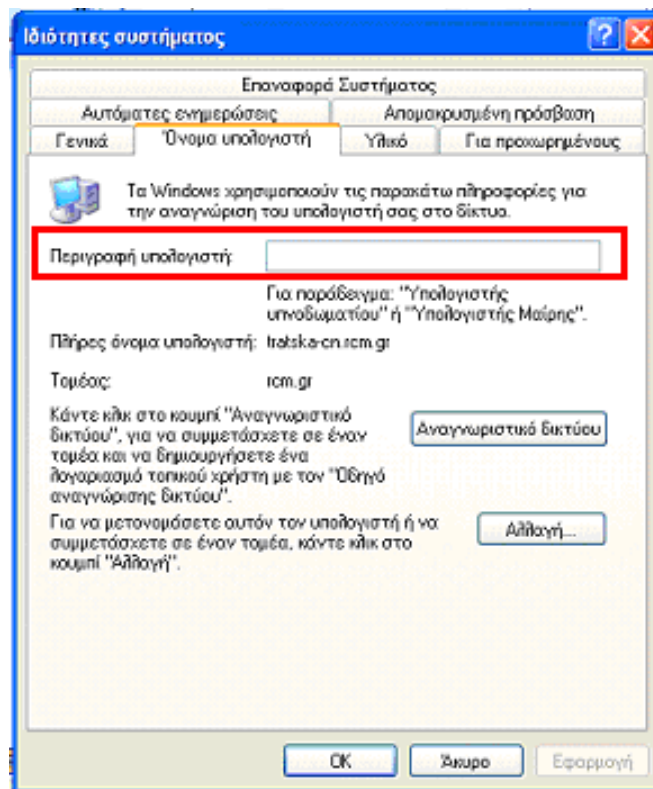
Ιδιότητες συστήματος

Επαναφορά Συστήματος
Αυτόματες ενημερώσεις
Απομακρυσμένη πρόσβαση
Γενικά
Όνομα υπολογιστή
Υλικό
Για προχωρημένους

Τα Windows χρησιμοποιούν τις παρακάτω πληροφορίες για την αναγνώριση του υπολογιστή σας στο δίκτυο.

Περιγραφή υπολογιστή:

Για παράδειγμα: "Υπολογιστής υπνοδωματίου" ή "Υπολογιστής Μαίρης".

Πλήρες όνομα υπολογιστή: tratska-cn.rcm.gr

Τομέας: rcm.gr

Κάντε κλικ στο κουμπί "Αναγνωριστικό δικτύου", για να συμμετάσχετε σε έναν τομέα και να δημιουργήσετε ένα λογαριασμό τοπικού χρήστη με τον "Οδηγό αναγνώρισης δικτύου".

Αναγνωριστικό δικτύου

Για να μετονομάσετε αυτόν τον υπολογιστή ή να συμμετάσχετε σε έναν τομέα, κάντε κλικ στο κουμπί "Αλλαγή".

Αλλαγή...

OK
Άκυρο
Εφαρμογή